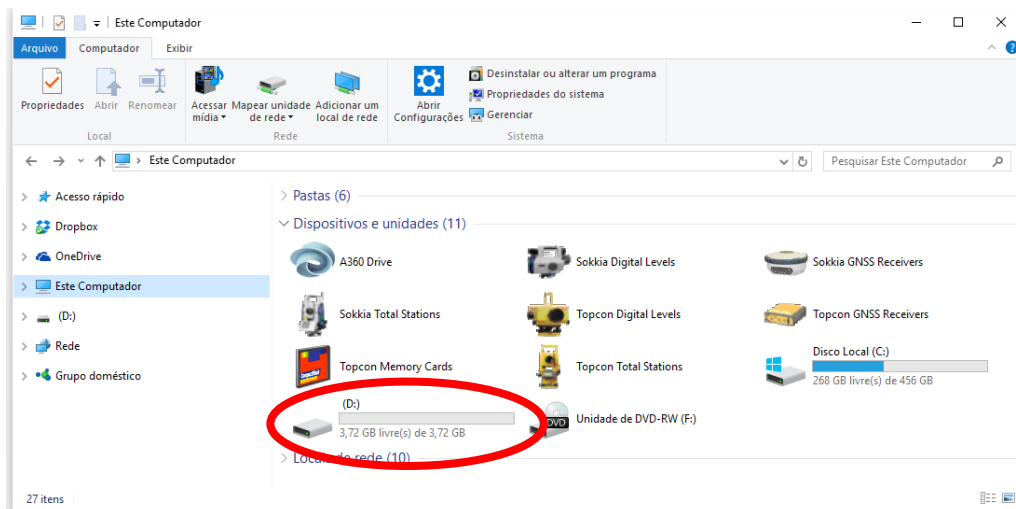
Este Computador

Arquivo Computador Exibir

Propriedades Abrir Renomear
Local

Acessar mídia Mapear unidade de rede Adicionar um local de rede
Rede

Abrir Configurações
Desinstalar ou alterar um programa
Propriedades do sistema
Gerenciar
Sistema

Este Computador

Pesquisar Este Computador

Acesso rápido
Dropbox
OneDrive
Este Computador
(D:)
Rede
Grupo doméstico

Pastas (6)

Dispositivos e unidades (11)

A360 Drive
Sokkia Digital Levels
Sokkia GNSS Receivers
Sokkia Total Stations
Topcon Digital Levels
Topcon GNSS Receivers
Topcon Memory Cards
Topcon Total Stations
Disco Local (C:)
268 GB livre(s) de 456 GB
(D:)
3,72 GB livre(s) de 3,72 GB
DVD
Unidade de DVD-RW (F:)

Locais de rede (10)

27 itens